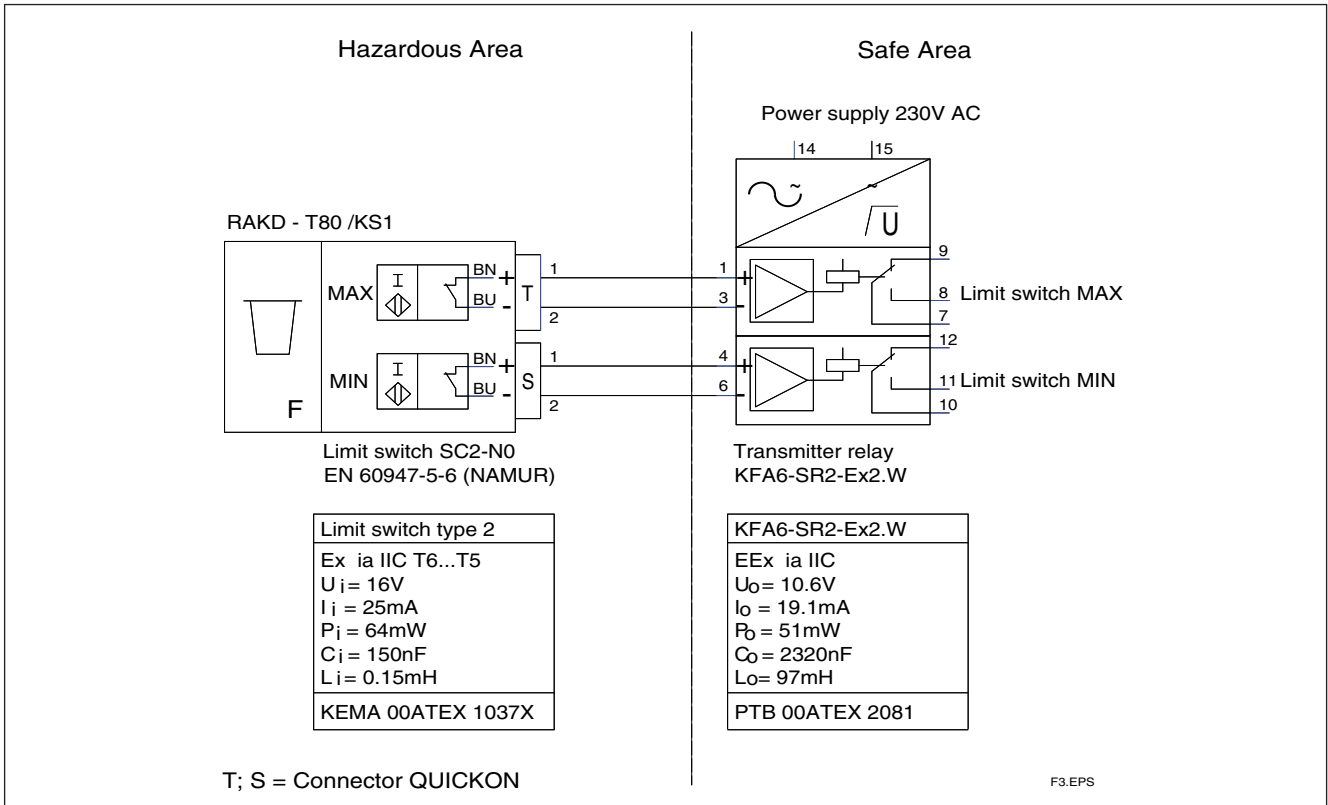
Hazardous Area

Safe Area

Power supply 230V AC

14 15

~

U

RAKD - T80 /KS1

MAX

BN

BU

+

-

T

1

2

MIN

BN

BU

+

-

S

1

2

F

1

3

4

6

9

8 Limit switch MAX

7

12

11 Limit switch MIN

10

Limit switch SC2-N0
EN 60947-5-6 (NAMUR)

Transmitter relay
KFA6-SR2-Ex2.W

| Limit switch type 2 |
|---|
| Ex ia IIC T6...T5<br>$U_i = 16V$<br>$I_i = 25mA$<br>$P_i = 64mW$<br>$C_i = 150nF$<br>$L_i = 0.15mH$ |
| KEMA 00ATEX 1037X |

| KFA6-SR2-Ex2.W |
|---|
| EEx ia IIC<br>$U_O = 10.6V$<br>$I_O = 19.1mA$<br>$P_O = 51mW$<br>$C_O = 2320nF$<br>$L_O = 97mH$ |
| PTB 00ATEX 2081 |

T; S = Connector QUICKON

F3.EPS